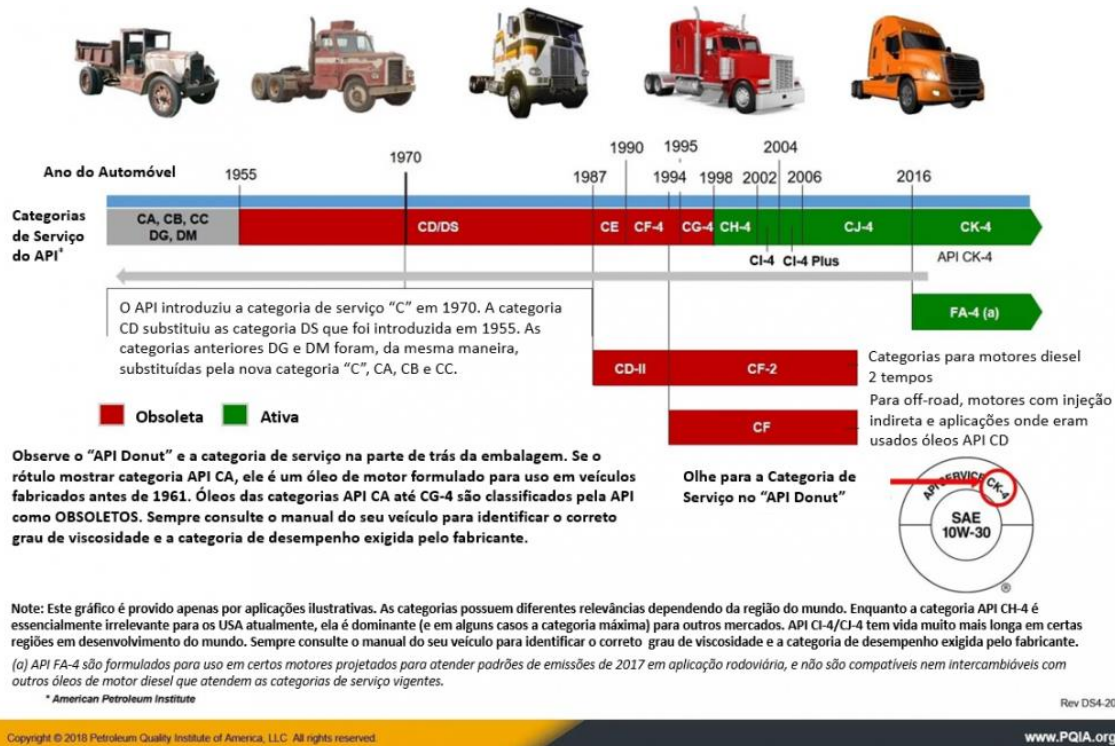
Ano do Automóvel

1955 1970 1987 1990 1995 1994 1998 2002 2004 2006 2016

Categorias de Serviço do API*

CA, CB, CC DG, DM

CD/DS

CE

CF-4

CG-4

CH-4

CJ-4

CK-4

CI-4

CI-4 Plus

API CK-4

O API introduziu a categoria de serviço "C" em 1970. A categoria CD substituiu as categoria DS que foi introduzida em 1955. As categorias anteriores DG e DM foram, da mesma maneira, substituídas pela nova categoria "C", CA, CB e CC.

FA-4 (a)

CD-II

CF-2

Categorias para motores diesel 2 tempos

Para off-road, motores com injeção indireta e aplicações onde eram usados óleos API CD

CF

Obsoleta

Ativa

Observe o "API Donut" e a categoria de serviço na parte de trás da embalagem. Se o rótulo mostrar categoria API CA, ele é um óleo de motor formulado para uso em veículos fabricados antes de 1961. Óleos das categorias API CA até CG-4 são classificados pela API como OBSOLETOS. Sempre consulte o manual do seu veículo para identificar o correto grau de viscosidade e a categoria de desempenho exigida pelo fabricante.

Olhe para a Categoria de Serviço no "API Donut"

API SERVICE CK-4

SAE 10W-30

®

Note: Este gráfico é provido apenas por aplicações ilustrativas. As categorias possuem diferentes relevâncias dependendo da região do mundo. Enquanto a categoria API CH-4 é essencialmente irrelevante para os USA atualmente, ela é dominante (e em alguns casos a categoria máxima) para outros mercados. API CI-4/CJ-4 tem vida muito mais longa em certas regiões em desenvolvimento do mundo. Sempre consulte o manual do seu veículo para identificar o correto grau de viscosidade e a categoria de desempenho exigida pelo fabricante.

(a) API FA-4 são formulados para uso em certos motores projetados para atender padrões de emissões de 2017 em aplicação rodoviária, e não são compatíveis nem intercambiáveis com outros óleos de motor diesel que atendem as categorias de serviço vigentes.

* American Petroleum Institute

Rev DS4-20

Copyright © 2018 Petroleum Quality Institute of America, LLC All rights reserved.

www.PQIA.org